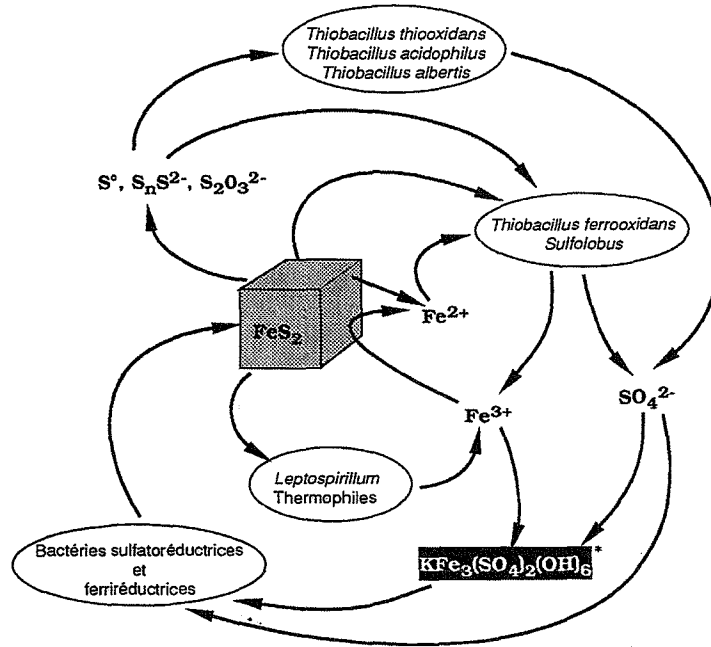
Thiobacillus thiooxidans
Thiobacillus acidophilus
Thiobacillus albertis

S°, $S_nS^{2-}$, $S_2O_3^{2-}$

Thiobacillus ferrooxidans
Sulfolobus

$FeS_2$

$Fe^{2+}$

$Fe^{3+}$

$SO_4^{2-}$

Leptospirillum
Thermophiles

Bactéries sulfatoréductrices
et
ferriréductrices

$KFe_3(SO_4)_2(OH)_6$*